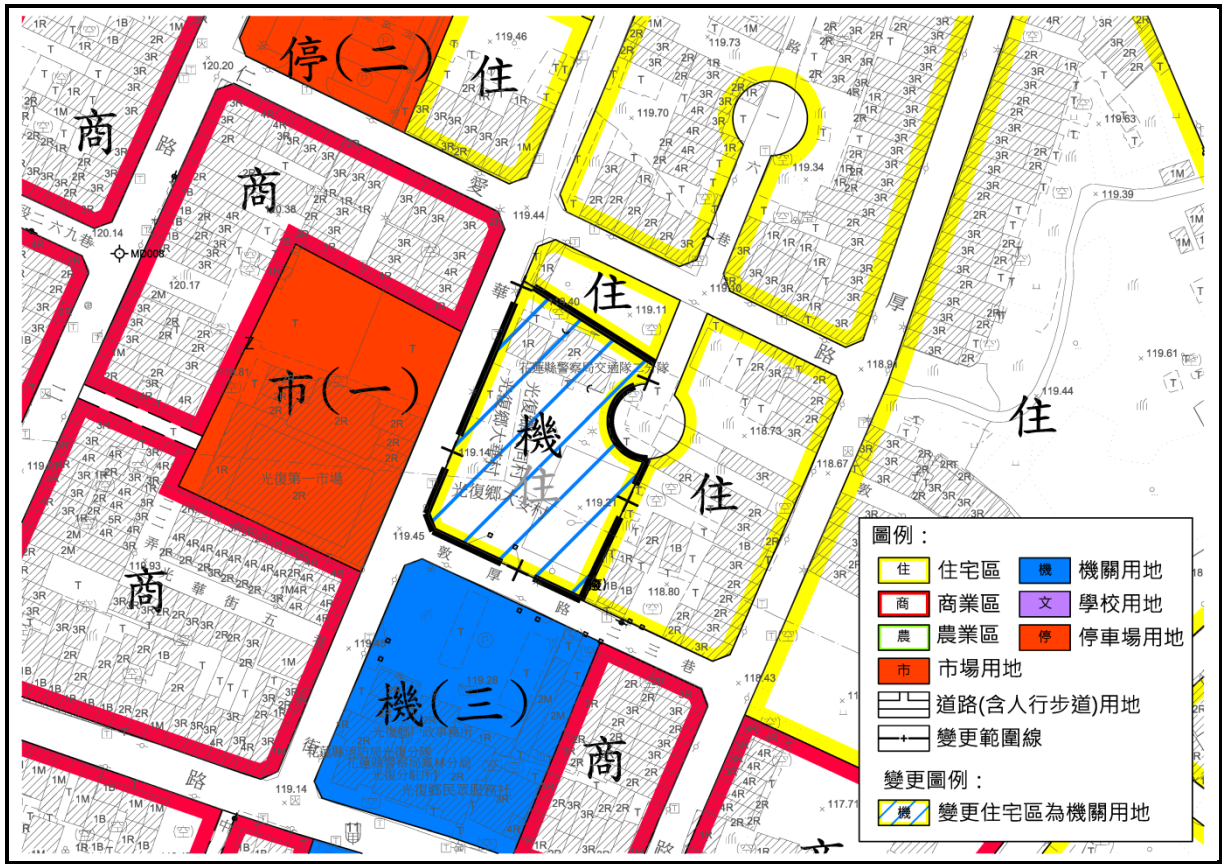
停(二)
住
商
商
市(一)
住
機
住
住
住
商
機(三)
商
120.20
119.46
119.73
119.70
119.34
119.63
119.39
119.44
120.14
MD008
120.17
119.40
119.11
119.61
119.44
118.73
118.67
119.14
119.21
119.45
118.80
118.43
119.14
117.71
花蓮縣警察局交通隊
光復第一市場
光復鄉

圖例：
住 住宅區
機 機關用地
商 商業區
文 學校用地
農 農業區
停 停車場用地
市 市場用地
道路(含人行步道)用地
變更範圍線
變更圖例：
機 變更住宅區為機關用地